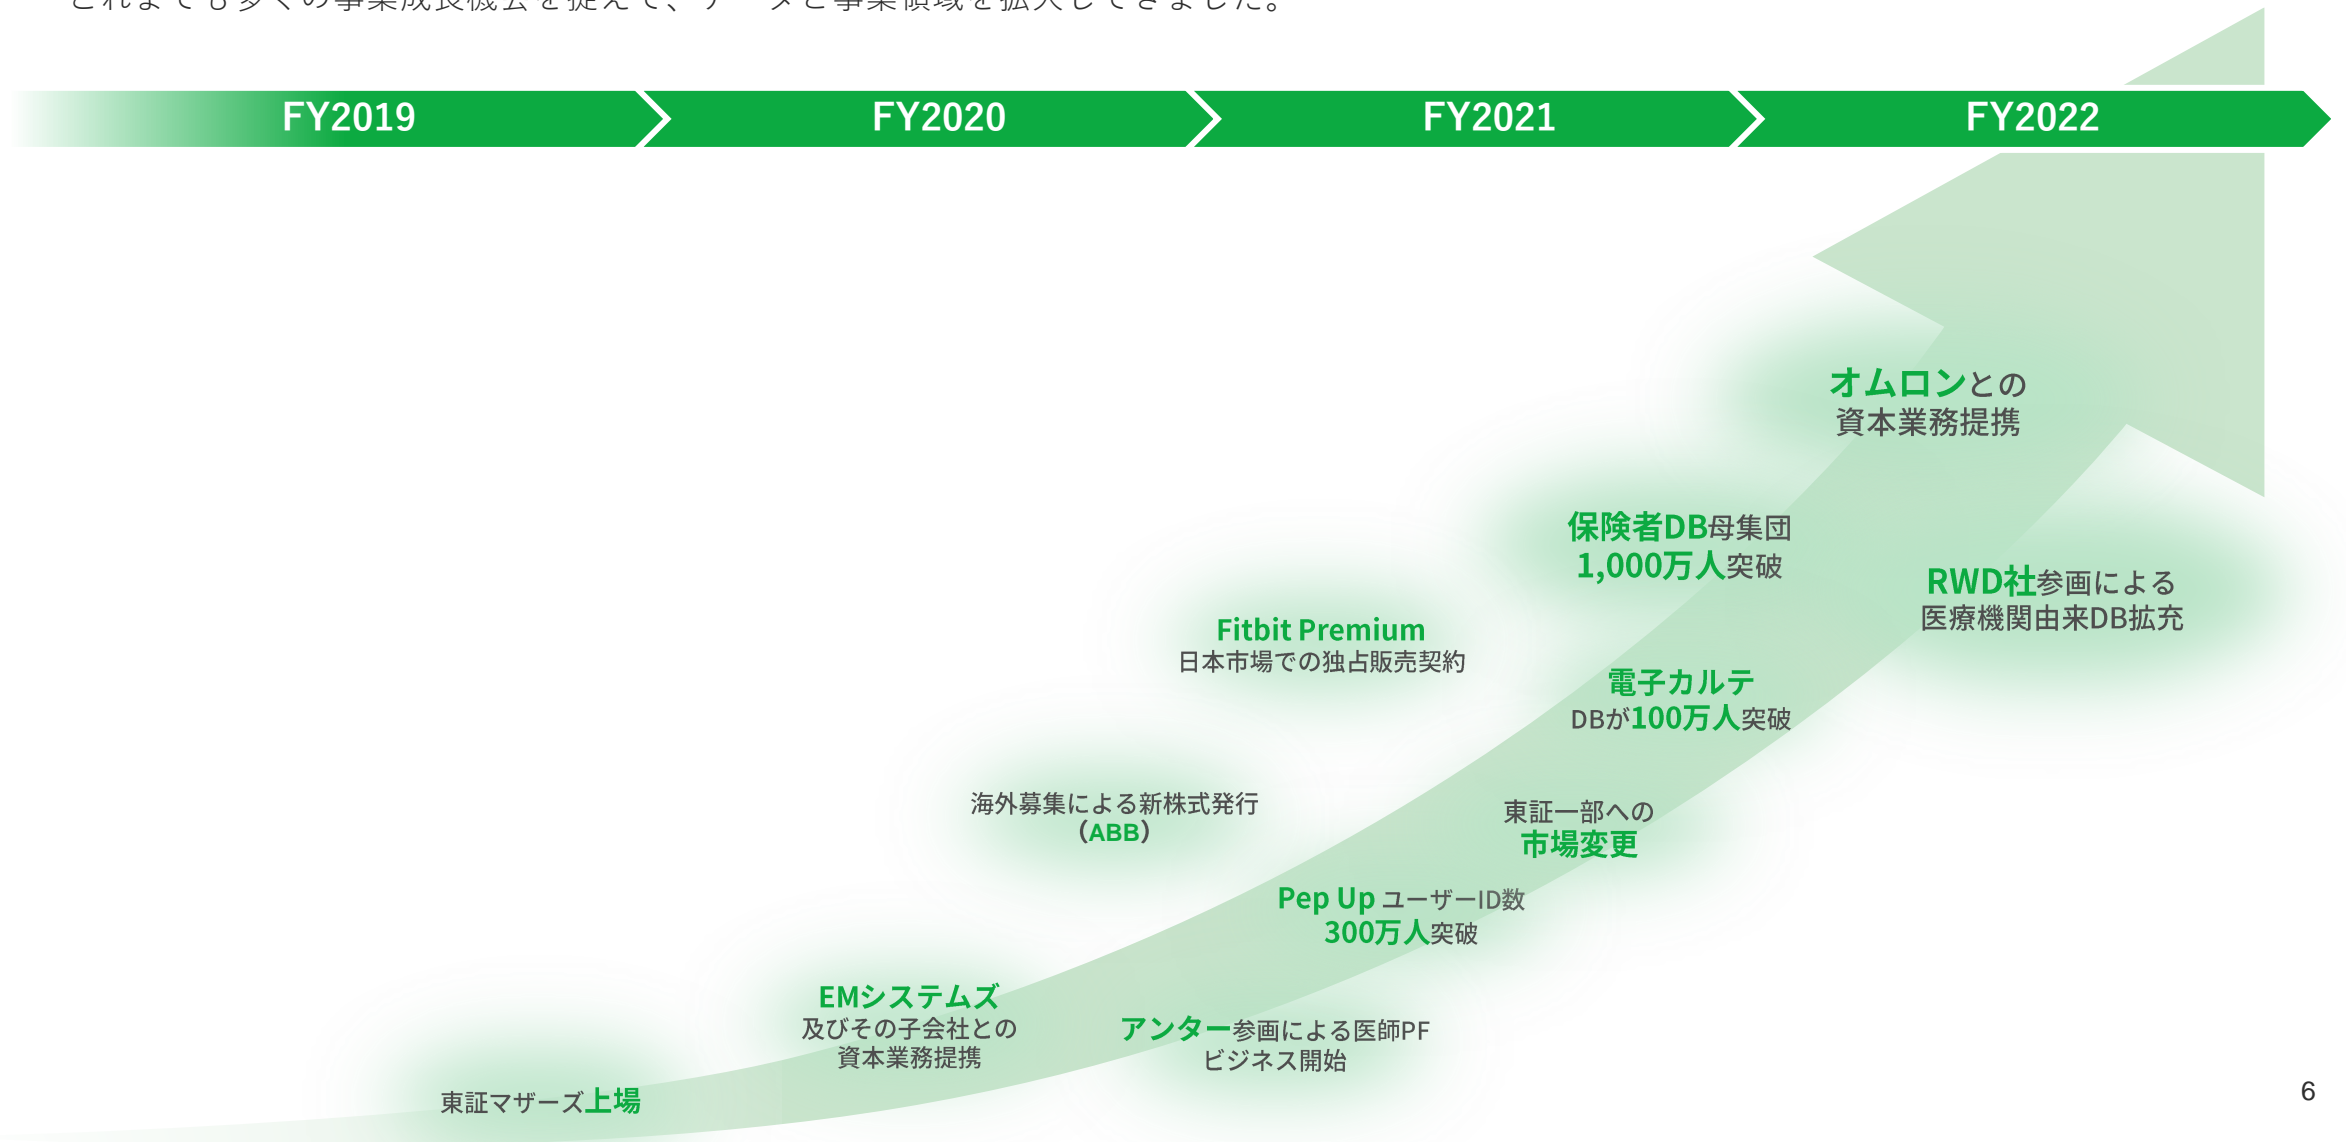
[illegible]

FY2019

FY2020

FY2021

FY2022

オムロンとの
資本業務提携

保険者DB母集団
1,000万人突破

RWD社参画による
医療機関由来DB拡充

Fitbit Premium
日本市場での独占販売契約

電子カルテ
DBが100万人突破

海外募集による新株式発行
（ABB）

東証一部への
市場変更

Pep Up ユーザーID数
300万人突破

EMシステムズ
及びその子会社との
資本業務提携

アンター参画による医師PF
ビジネス開始

東証マザーズ上場

6